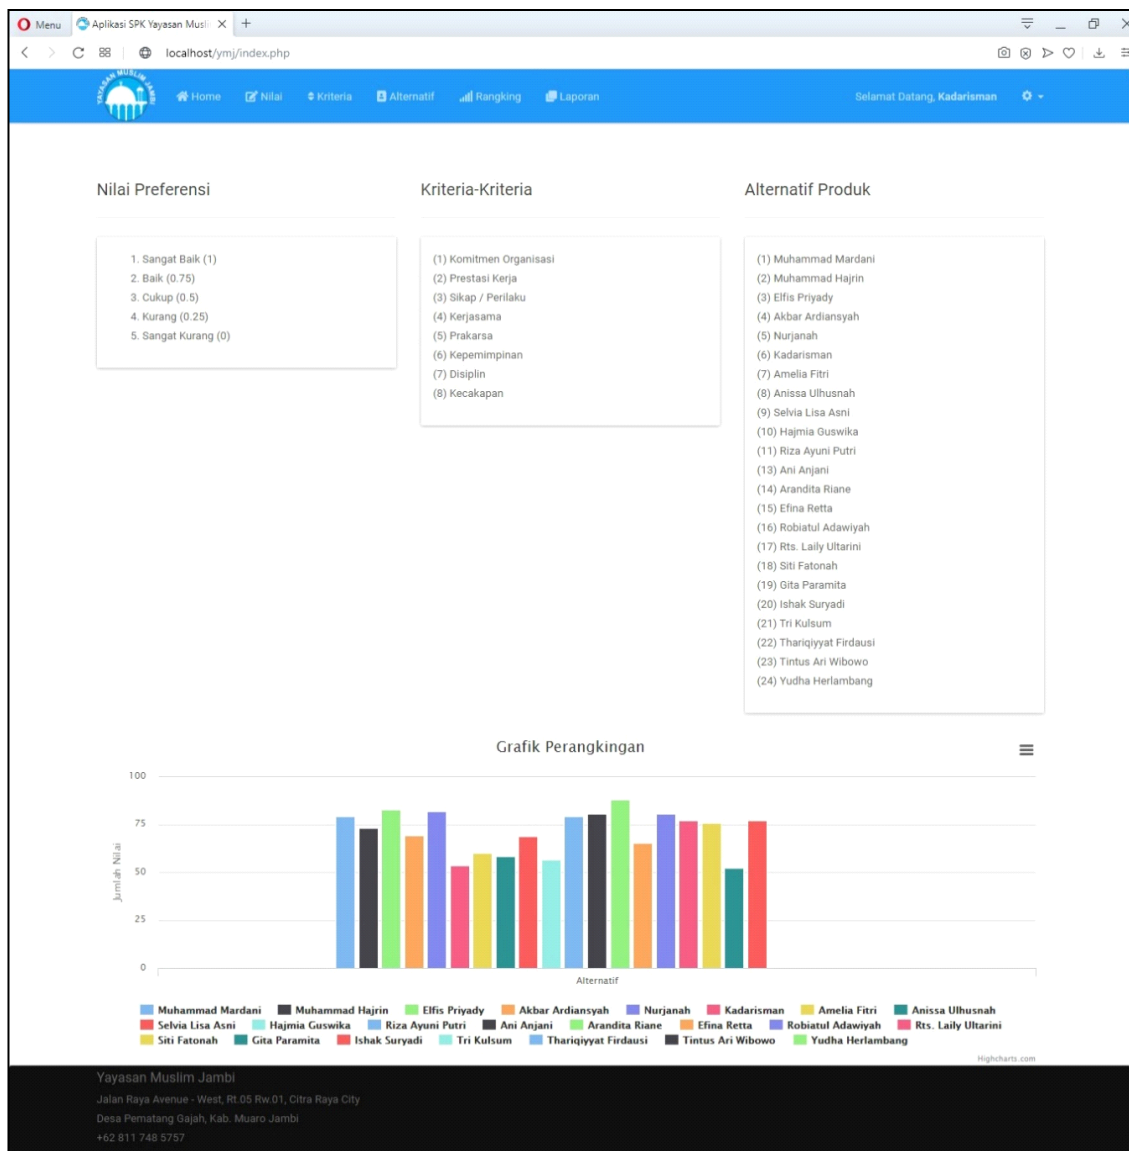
Menu Aplikasi SPK Yayasan Musl ×

localhost/ymj/index.php

YAYASAN MUSLIM JAMBI

Home Nilai Kriteria Alternatif Rangking Laporan

Selamat Datang, Kadarisman

Nilai Preferensi

1. Sangat Baik (1)
2. Baik (0.75)
3. Cukup (0.5)
4. Kurang (0.25)
5. Sangat Kurang (0)

Kriteria-Kriteria

(1) Komitmen Organisasi
(2) Prestasi Kerja
(3) Sikap / Perilaku
(4) Kerjasama
(5) Prakarsa
(6) Kepemimpinan
(7) Disiplin
(8) Kecakapan

Alternatif Produk

(1) Muhammad Mardani
(2) Muhammad Hajrin
(3) Elfis Priyady
(4) Akbar Ardiansyah
(5) Nurjanah
(6) Kadarisman
(7) Amelia Fitri
(8) Anissa Ulhusnah
(9) Selvia Lisa Asni
(10) Hajmia Guswika
(11) Riza Ayuni Putri
(13) Ani Anjani
(14) Arandita Riane
(15) Efina Retta
(16) Robiatul Adawiyah
(17) Rts. Laily Ultarini
(18) Siti Fatonah
(19) Gita Paramita
(20) Ishak Suryadi
(21) Tri Kulsum
(22) Thariqiyyat Firdausi
(23) Tintus Ari Wibowo
(24) Yudha Herlambang

Grafik Perangkingan

100
75
50
25
0

Jumlah Nilai

Alternatif

Muhammad Mardani Muhammad Hajrin Elfis Priyady Akbar Ardiansyah Nurjanah Kadarisman Amelia Fitri Anissa Ulhusnah Selvia Lisa Asni Hajmia Guswika Riza Ayuni Putri Ani Anjani Arandita Riane Efina Retta Robiatul Adawiyah Rts. Laily Ultarini Siti Fatonah Gita Paramita Ishak Suryadi Tri Kulsum Thariqiyyat Firdausi Tintus Ari Wibowo Yudha Herlambang

Highcharts.com

Yayasan Muslim Jambi

Jalan Raya Avenue - West, Rt.05 Rw.01, Citra Raya City

Desa Pematang Gajah, Kab. Muaro Jambi

+62 811 748 5757